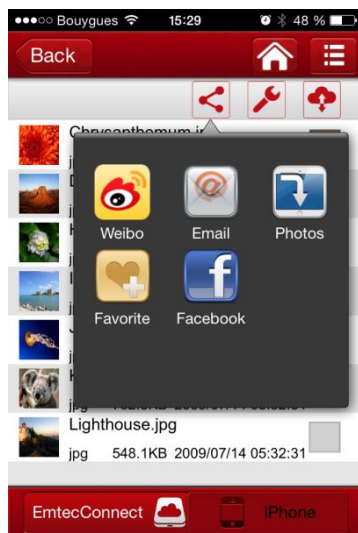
●●●○○ Bouygues 15:29 48 %

Back

Chrysanthemum.jp

jp

D

jp

H

jp

I

jp

J

jp

K

jpg

Weibo

Email

Photos

Favorite

Facebook

Lighthouse.jpg

jpg 548.1KB 2009/07/14 05:32:31

EmtecConnect

iPhone